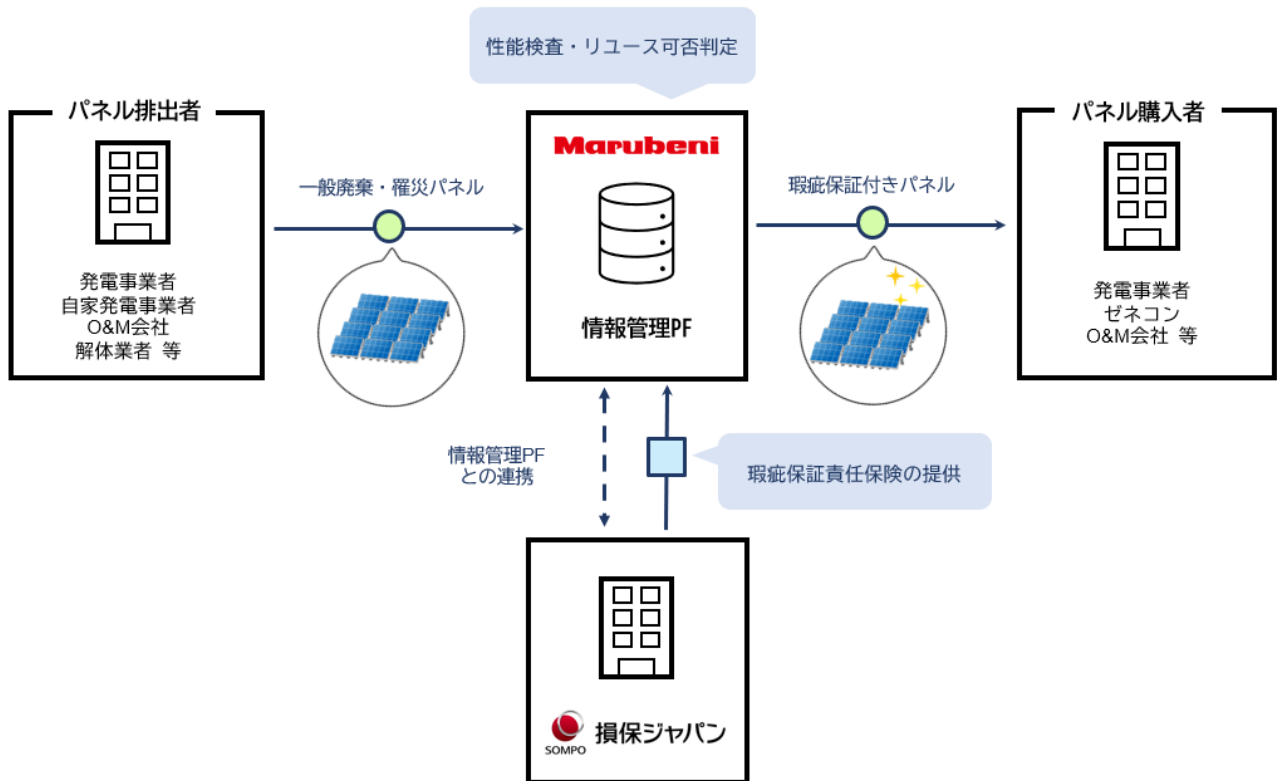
性能検査・リユース可否判定

パネル排出者

発電事業者
自家発電事業者
O&M会社
解体業者 等

一般廃棄・罹災パネル

Marubeni

情報管理PF

瑕疵保証付きパネル

パネル購入者

発電事業者
ゼネコン
O&M会社 等

情報管理PF
との連携

瑕疵保証責任保険の提供

SOMPO 損保ジャパン